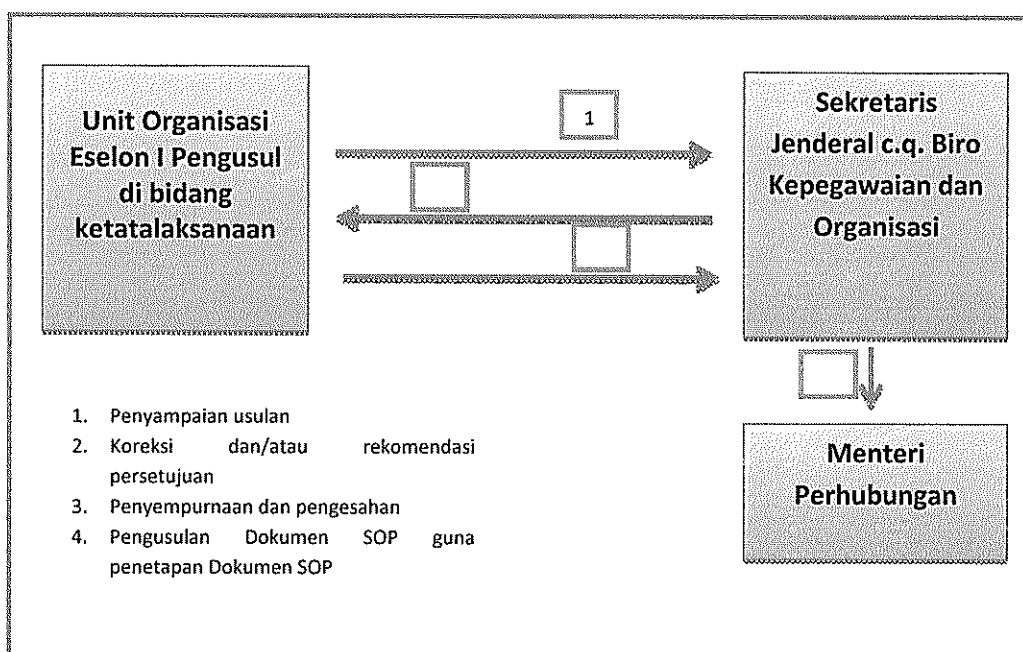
Unit Organisasi Eselon I Pengusul di bidang ketatalaksanaan

1

Sekretaris Jenderal c.q. Biro Kepegawaian dan Organisasi

Menteri Perhubungan

1. Penyampaian usulan
2. Koreksi dan/atau rekomendasi persetujuan
3. Penyempurnaan dan pengesahan
4. Pengusulan Dokumen SOP guna penetapan Dokumen SOP